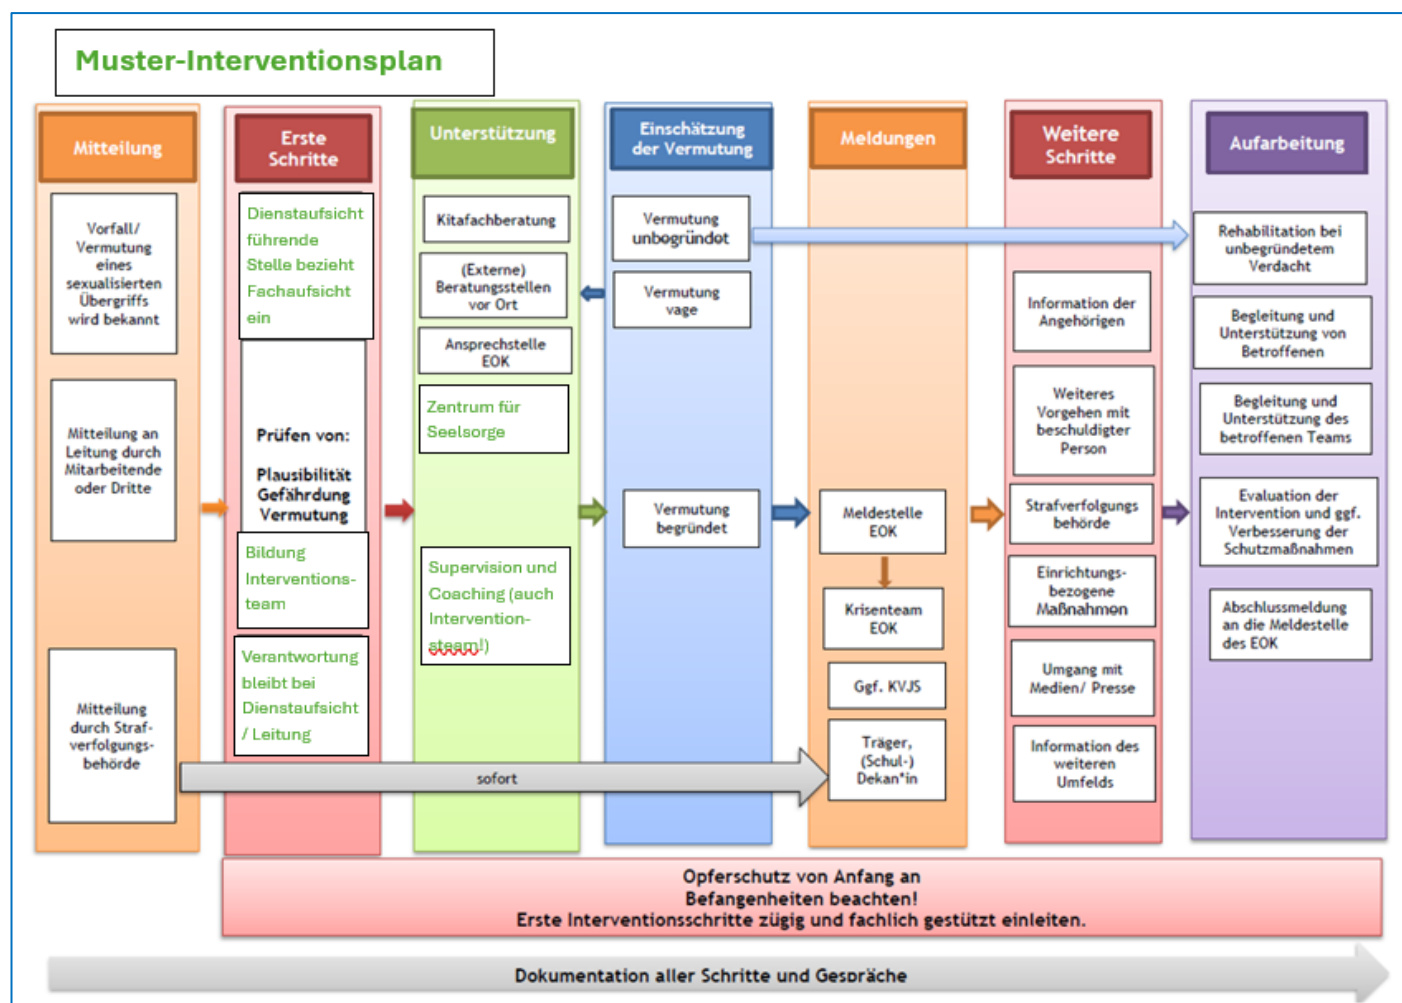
Muster-Interventionsplan

Mitteilung

Vorfall/ Vermutung eines sexualisierten Übergriffs wird bekannt

Mitteilung an Leitung durch Mitarbeitende oder Dritte

Mitteilung durch Strafverfolgungsbehörde

Erste Schritte

Dienstaufsicht führende Stelle bezieht Fachaufsicht ein

Prüfen von:

Plausibilität Gefährdung Vermutung

Bildung Interventionsteam

Verantwortung bleibt bei Dienstaufsicht / Leitung

Unterstützung

Kitafachberatung

(Externe) Beratungsstellen vor Ort

Ansprechstelle EOK

Zentrum für Seelsorge

Supervision und Coaching (auch Intervention-steam!)

Einschätzung der Vermutung

Vermutung unbegründet

Vermutung vage

Vermutung begründet

Meldungen

Meldestelle EOK

Krisenteam EOK

Ggf. KVJS

Träger, (Schul-) Dekan*in

sofort

Weitere Schritte

Information der Angehörigen

Weiteres Vorgehen mit beschuldigter Person

Strafverfolgungs behörde

Einrichtungs-bezogene Maßnahmen

Umgang mit Medien/ Presse

Information des weiteren Umfelds

Aufarbeitung

Rehabilitation bei unbegründetem Verdacht

Begleitung und Unterstützung von Betroffenen

Begleitung und Unterstützung des betroffenen Teams

Evaluation der Intervention und ggf. Verbesserung der Schutzmaßnahmen

Abschlussmeldung an die Meldestelle des EOK

Opferschutz von Anfang an
Befangenheiten beachten!
Erste Interventionsschritte zügig und fachlich gestützt einleiten.

Dokumentation aller Schritte und Gespräche